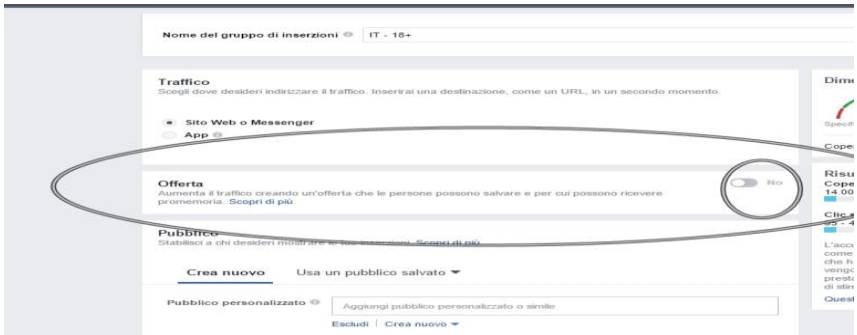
Nome del gruppo di inserzioni IT - 18+

Traffico
Scegli dove desideri indirizzare il traffico. Inserirai una destinazione, come un URL, in un secondo momento.

Sito Web o Messenger
App

Offerta
Aumenta il traffico creando un'offerta che le persone possono salvare e per cui possono ricevere promemoria. Scopri di più.

No

Pubblico
Stabilisci a chi desideri mostrare le tue inserzioni. Scopri di più.

Crea nuovo Usa un pubblico salvato

Pubblico personalizzato
Aggiungi pubblico personalizzato o simile
Escludi | Crea nuovo

Dime
Specifi
Cope
Risu
Cope
14.00
Clic
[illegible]
L'accu
come
che h
vengo
presta
di stim
Quest